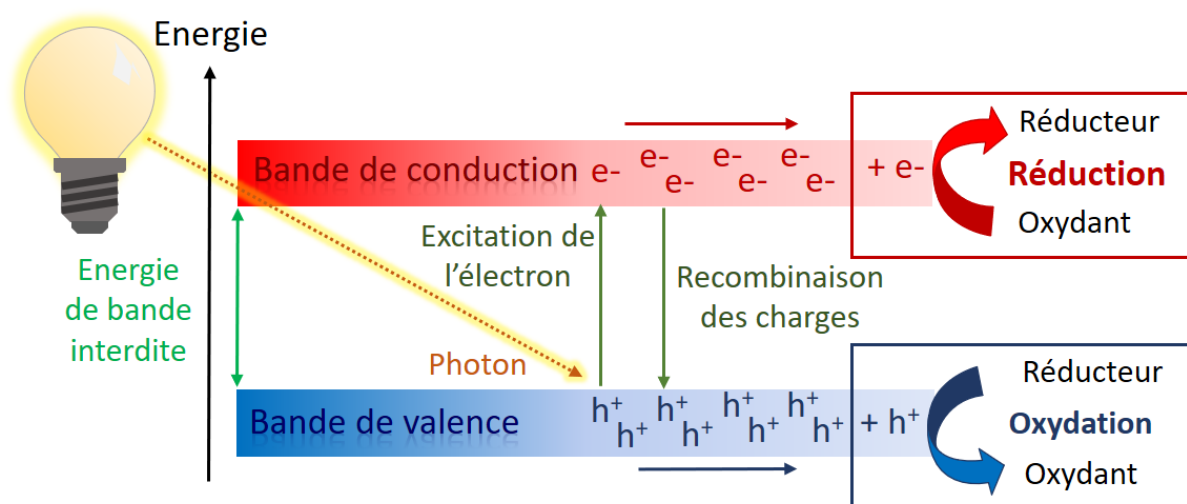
Energie

Bande de conduction e- e- e- e- e- e- e- + e-

Réducteur
Réduction
Oxydant

Energie de bande interdite

Excitation de l'électron

Recombinaison des charges

Photon

Bande de valence $h^+$ $h^+$ $h^+$ $h^+$ $h^+$ $h^+$ $h^+$ $h^+$ + $h^+$

Réducteur
Oxydation
Oxydant